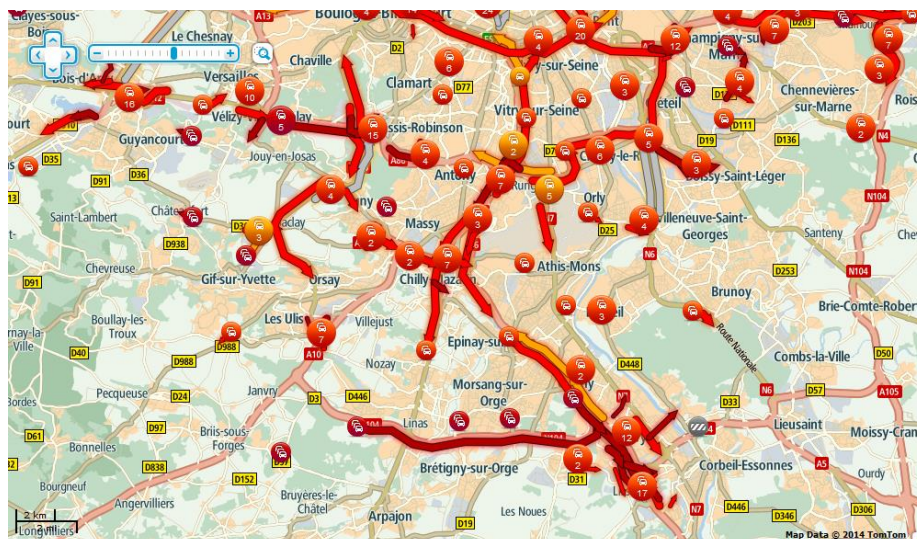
Clayes-sous-Bois
Le Chesnay
Boulogne-Billancourt
Chaville
Versailles
Bois-d'Arcy
Vélizy-Villacoublay
Clamart
Ivry-sur-Seine
Vitry-sur-Seine
Créteil
Champigny-sur-Marne
Chennevières-sur-Marne
Guyancourt
Jouy-en-Josas
Le Plessis-Robinson
Antony
Choisy-le-Roi
Boissy-Saint-Léger
Orly
Saint-Lambert
Châteaufort
Saclay
Massy
Villeneuve-Saint-Georges
Santeny
Chevreuse
Gif-sur-Yvette
Orsay
Chilly-Mazarin
Athis-Mons
Brunoy
Brie-Comte-Robert
Boullay-les-Troux
Les Ulis
Villejust
Epinay-sur-Orge
Route Nationale
Combs-la-Ville
Nozay
Pecqueuse
Janvry
Morsang-sur-Orge
Lieusaint
Moissy-Cramayel
Briis-sous-Forges
Bonnelles
Linas
Corbeil-Essonnes
Ourdy
Bourgneuf
Brétigny-sur-Orge
Angervilliers
Bruyères-le-Châtel
Arpajon
Les Noues
Longvilliers
2 km
Map Data © 2014 TomTom
A13 D2 D77 D7 D19 D111 D136 N4 D35 D91 D36 A86 N104 D938 D25 N6 D253 D91 D988 D988 A10 D40 D446 D448 D50 D24 D3 N6 D57 A105 D97 D33 D61 D838 D152 D31 A5 D19 N7 D446 D346 A104
16 10 5 15 4 6 4 2 20 12 7 3 7 3 4 5 5 3 2 7 4 4 3 2 7 5 3 4 2 2 3 3 7 12 2 17 2 4